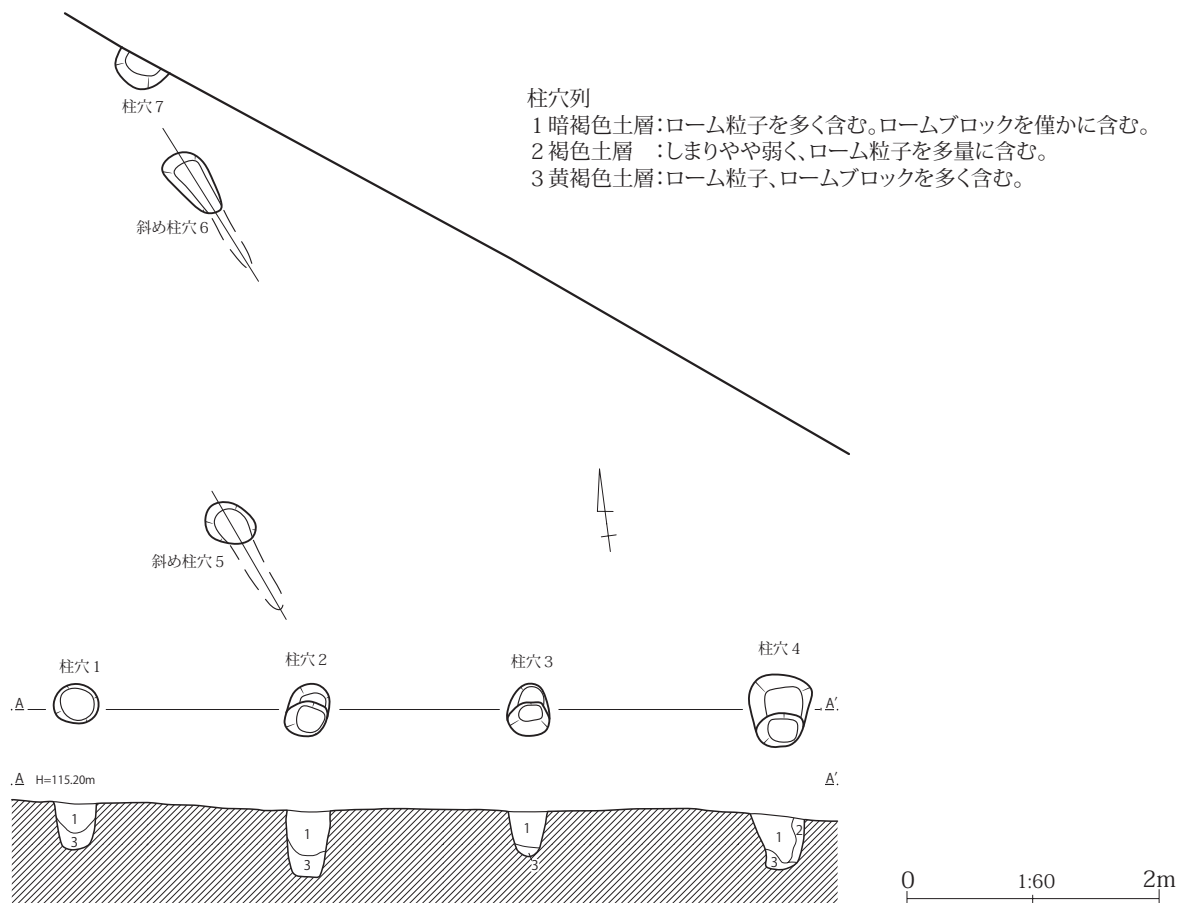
柱穴列
1 暗褐色土層:ローム粒子を多く含む。ロームブロックを僅かに含む。
2 褐色土層　:しまりやや弱く、ローム粒子を多量に含む。
3 黄褐色土層:ローム粒子、ロームブロックを多く含む。

柱穴7

斜め柱穴6

斜め柱穴5

柱穴1

柱穴2

柱穴3

柱穴4

A

A'

A H=115.20m

A'

1
3

1
3

1
3

1
2
3

0 1:60 2m